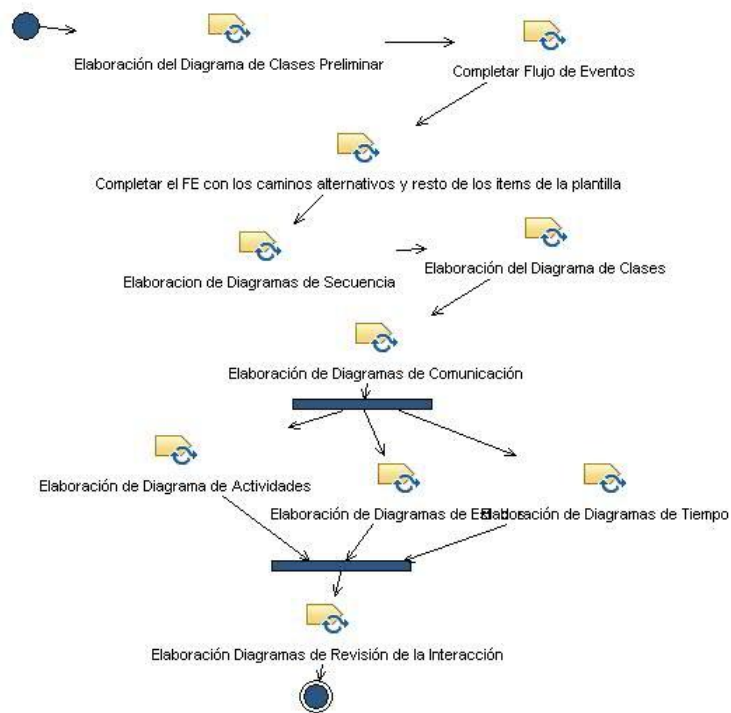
Elaboración del Diagrama de Clases Preliminar

Completar Flujo de Eventos

Completar el FE con los caminos alternativos y resto de los items de la plantilla

Elaboracion de Diagramas de Secuencia

Elaboración del Diagrama de Clases

Elaboración de Diagramas de Comunicación

Elaboración de Diagrama de Actividades

Elaboración de Diagramas de E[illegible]

Elaboración de Diagramas de Tiempo

Elaboración Diagramas de Revisión de la Interacción